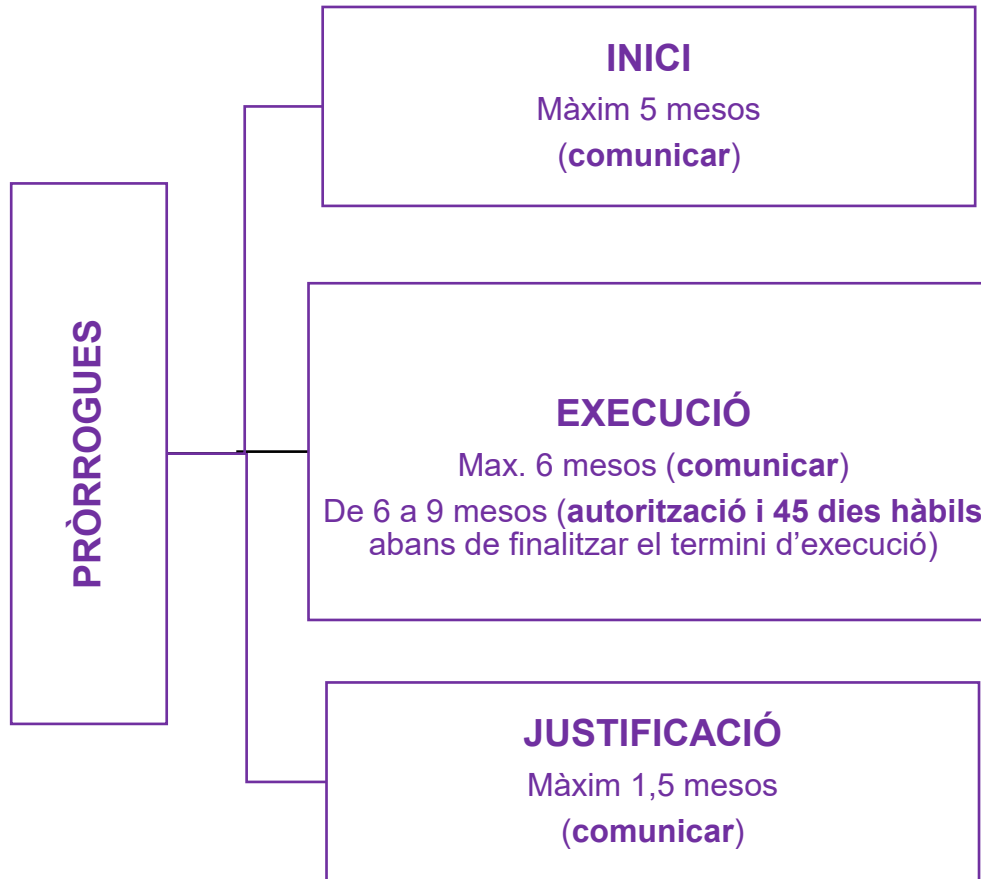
PRÒRROGUES

INICI
Màxim 5 mesos
(comunicar)

EXECUCIÓ
Max. 6 mesos (comunicar)
De 6 a 9 mesos (autorització i 45 dies hàbils abans de finalitzar el termini d'execució)

JUSTIFICACIÓ
Màxim 1,5 mesos
(comunicar)